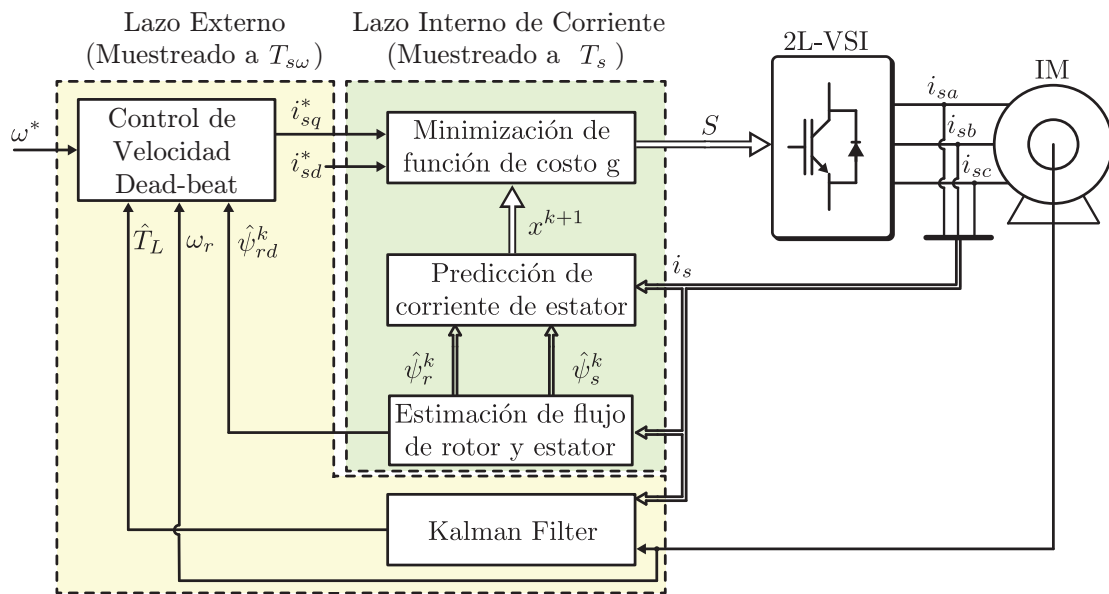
Lazo Externo
(Muestreado a $T_{s\omega}$)

Lazo Interno de Corriente
(Muestreado a $T_s$)

2L-VSI

IM

$\omega^*$

Control de Velocidad Dead-beat

$i_{sq}^*$

$i_{sd}^*$

Minimización de función de costo g

$S$

$i_{sa}$

$i_{sb}$

$i_{sc}$

$x^{k+1}$

$\hat{T}_L$

$\omega_r$

$\hat{\psi}_{rd}^k$

Predicción de corriente de estator

$i_s$

$\hat{\psi}_r^k$

$\hat{\psi}_s^k$

Estimación de flujo de rotor y estator

Kalman Filter